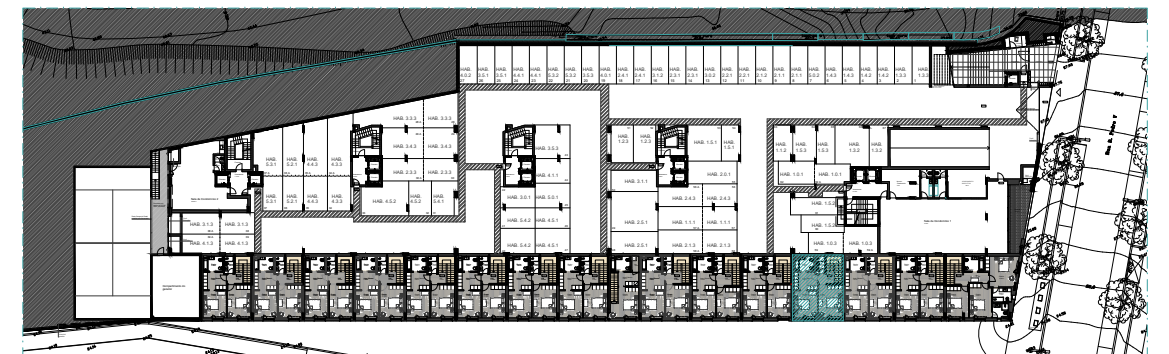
HAB. 4.0.2
HAB. 3.5.1
HAB. 4.4.1
HAB. 4.4.1
HAB. 5.3.2
HAB. 5.3.2
HAB. 3.5.3
HAB. 4.0.1
HAB. 2.4.1
HAB. 2.4.1
HAB. 3.1.2
HAB. 2.2.1
HAB. 3.5.2
HAB. 2.2.1
HAB. 2.2.1
HAB. 2.1.2
HAB. 2.1.1
HAB. 5.0.2
HAB. 1.4.3
HAB. 1.4.3
HAB. 1.4.2
HAB. 1.4.2
HAB. 1.3.3
HAB. 1.3.3

HAB. 3.3.3
HAB. 3.3.3
HAB. 5.2.1
HAB. 5.2.1
HAB. 4.4.3
HAB. 4.3.3
HAB. 3.4.3
HAB. 3.4.3
HAB. 3.3.3
HAB. 2.3.3
HAB. 5.2.1
HAB. 5.2.1
HAB. 4.4.3
HAB. 4.3.3
HAB. 4.5.2
HAB. 5.4.1
HAB. 3.5.3
HAB. 4.1.1
HAB. 3.0.1
HAB. 5.0.1
HAB. 5.4.2
HAB. 4.5.1
HAB. 5.4.2
HAB. 4.5.1
HAB. 1.2.3
HAB. 1.2.3
HAB. 1.5.1
HAB. 1.5.1
HAB. 3.1.1
HAB. 2.0.1
HAB. 2.4.3
HAB. 2.5.1
HAB. 1.1.1
HAB. 1.1.1
HAB. 2.5.1
HAB. 2.1.3
HAB. 2.1.3
HAB. 1.1.2
HAB. 1.5.3
HAB. 1.5.3
HAB. 1.3.2
HAB. 1.3.2
HAB. 1.0.1
HAB. 1.0.1
HAB. 1.5.2
HAB. 1.5.2
HAB. 1.0.3
HAB. 1.0.3
HAB. 3.1.3
HAB. 3.1.3
HAB. 4.1.3
HAB. 4.1.3